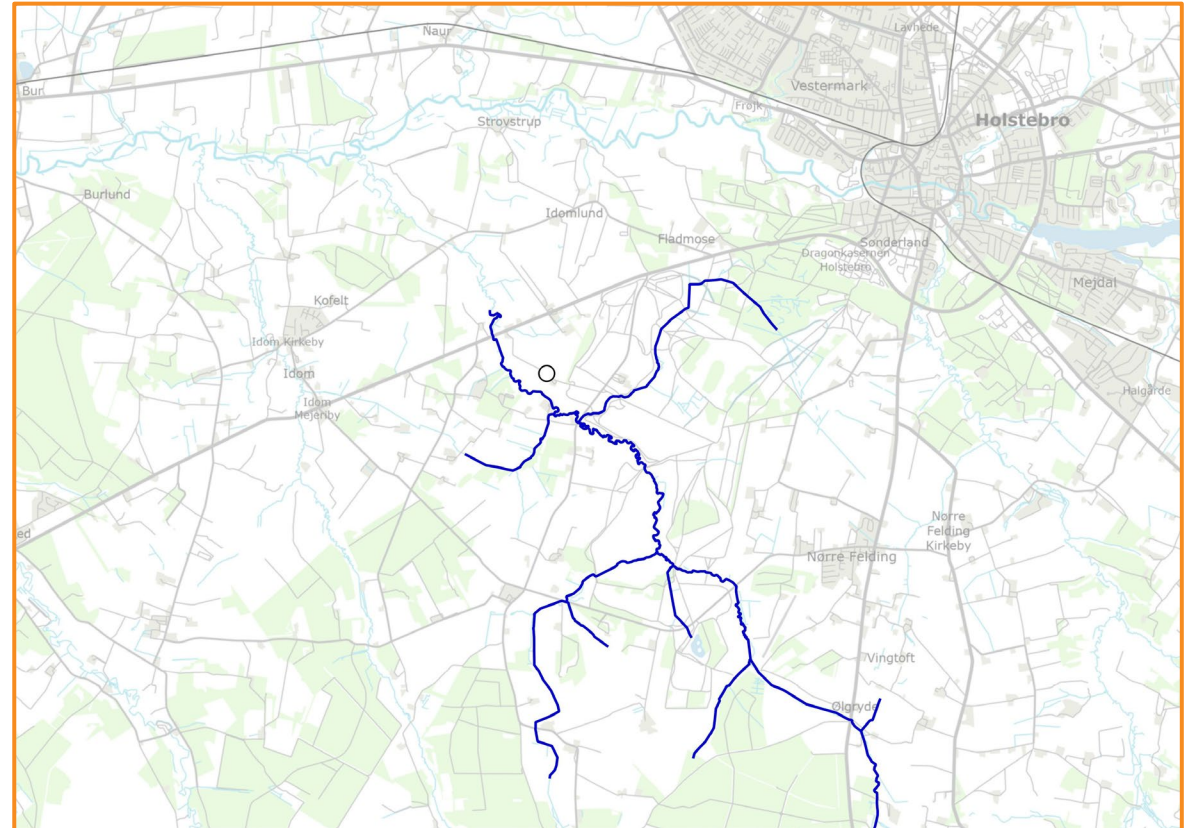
Naur
Lavhede
Bur
Vestermark
Frøjk
Holstebro
Strovstrup
Burlund
Idomlund
Fladmose
Sønderland
Dragonkasernen Holstebro
Mejdal
Kofelt
Idom Kirkeby
Idom
Idom Mejeriby
Halgårde
Nørre Felding Kirkeby
ed
Nørre Felding
Vingtoft
Ølgryde